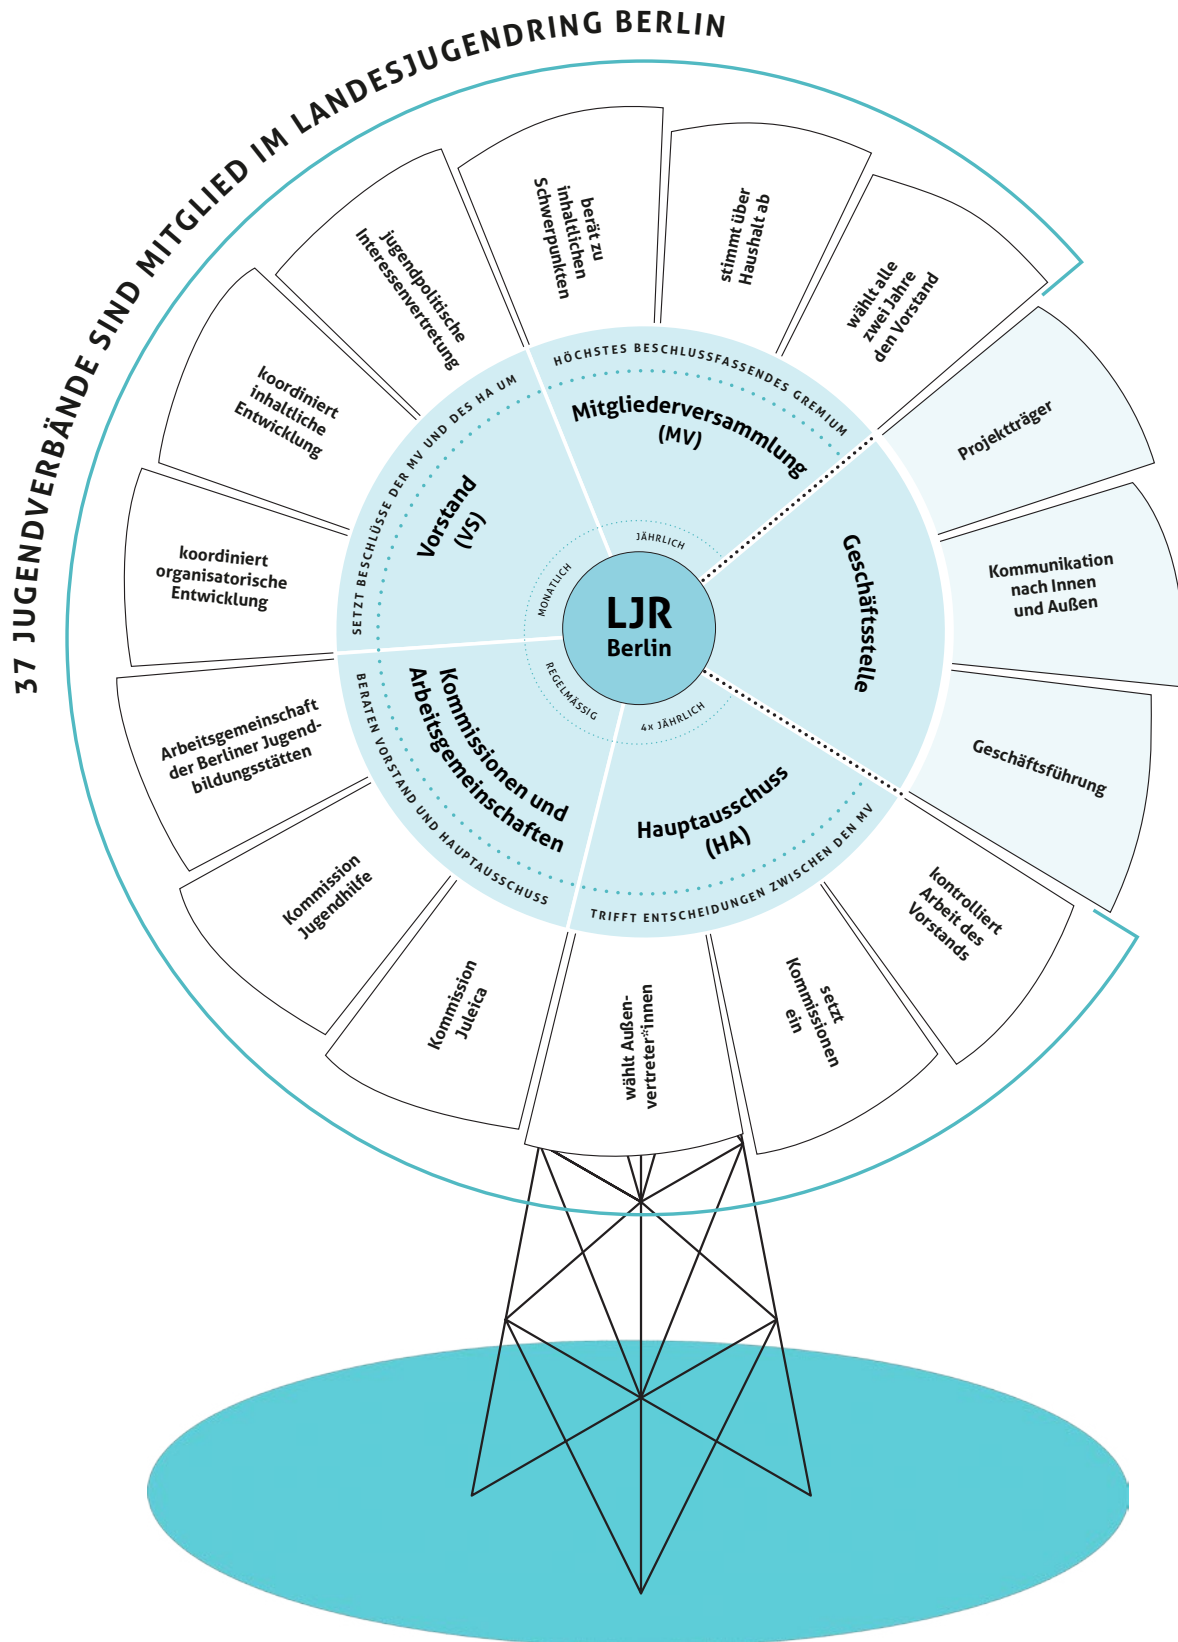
37 JUGENDVERBÄNDE SIND MITGLIED IM LANDESJUGENDRING BERLIN

HÖCHSTES BESCHLUSSFASSENDES GREMIUM

Mitgliederversammlung (MV)

berät zu inhaltlichen Schwerpunkten

stimmt über Haushalt ab

wählt alle zwei Jahre den Vorstand

SETZT BESCHLÜSSE DER MV UND DES HA UM

Vorstand (VS)

jugendpolitische Interessenvertretung

koordiniert inhaltliche Entwicklung

koordiniert organisatorische Entwicklung

Geschäftsstelle

Projektträger

Kommunikation nach Innen und Außen

Geschäftsführung

JÄHRLICH

MONATLICH

REGELMÄSSIG

4x JÄHRLICH

LJR Berlin

BERATEN VORSTAND UND HAUPTAUSSCHUSS

Kommissionen und Arbeitsgemeinschaften

Arbeitsgemeinschaft der Berliner Jugendbildungsstätten

Kommission Jugendhilfe

Kommission Juleica

Hauptausschuss (HA)

TRIFFT ENTSCHEIDUNGEN ZWISCHEN DEN MV

wählt Außenvertreter*innen

setzt Kommissionen ein

kontrolliert Arbeit des Vorstands